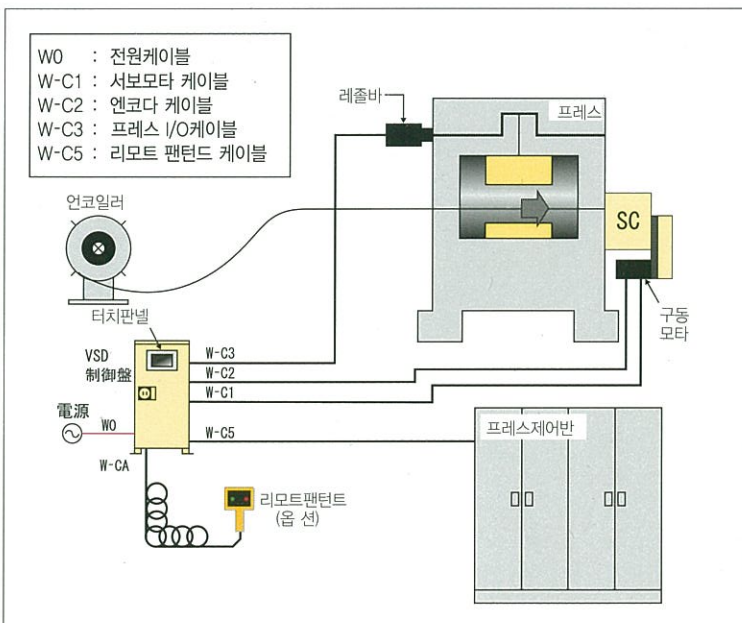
W0 : 전원케이블
W-C1 : 서보모타 케이블
W-C2 : 엔코다 케이블
W-C3 : 프레스 I/O케이블
W-C5 : 리모트 팬턴드 케이블

레졸바

프레스

언코일러

SC

구동
모타

터치판넬

VSD
制御盤

W-C3
W-C2
W-C1

電源

W0

W-C5

W-CA

프레스제어반

리모트팬턴트
(옵 션)